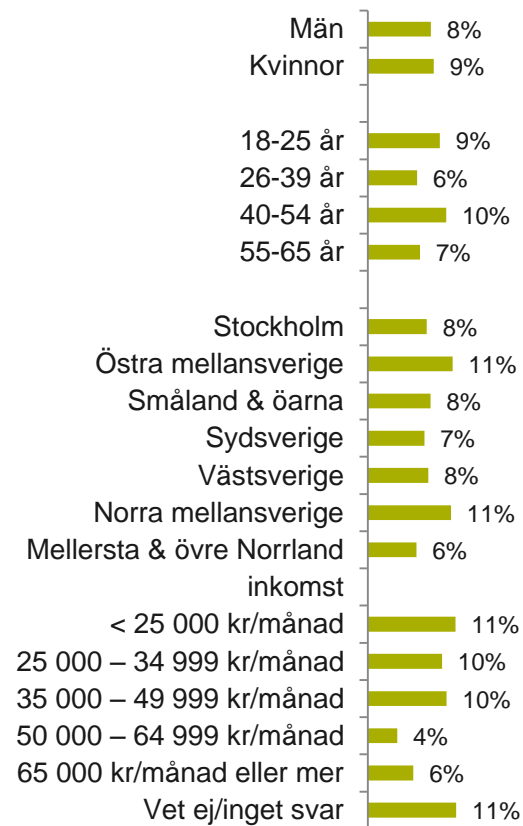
| | |
|---|---|
| Män | 8% |
| Kvinnor | 9% |
| 18-25 år | 9% |
| 26-39 år | 6% |
| 40-54 år | 10% |
| 55-65 år | 7% |
| Stockholm | 8% |
| Östra mellansverige | 11% |
| Småland & öarna | 8% |
| Sydsverige | 7% |
| Västsverige | 8% |
| Norra mellansverige | 11% |
| Mellersta & övre Norrland | 6% |
| inkomst | |
| < 25 000 kr/månad | 11% |
| 25 000 – 34 999 kr/månad | 10% |
| 35 000 – 49 999 kr/månad | 10% |
| 50 000 – 64 999 kr/månad | 4% |
| 65 000 kr/månad eller mer | 6% |
| Vet ej/inget svar | 11% |